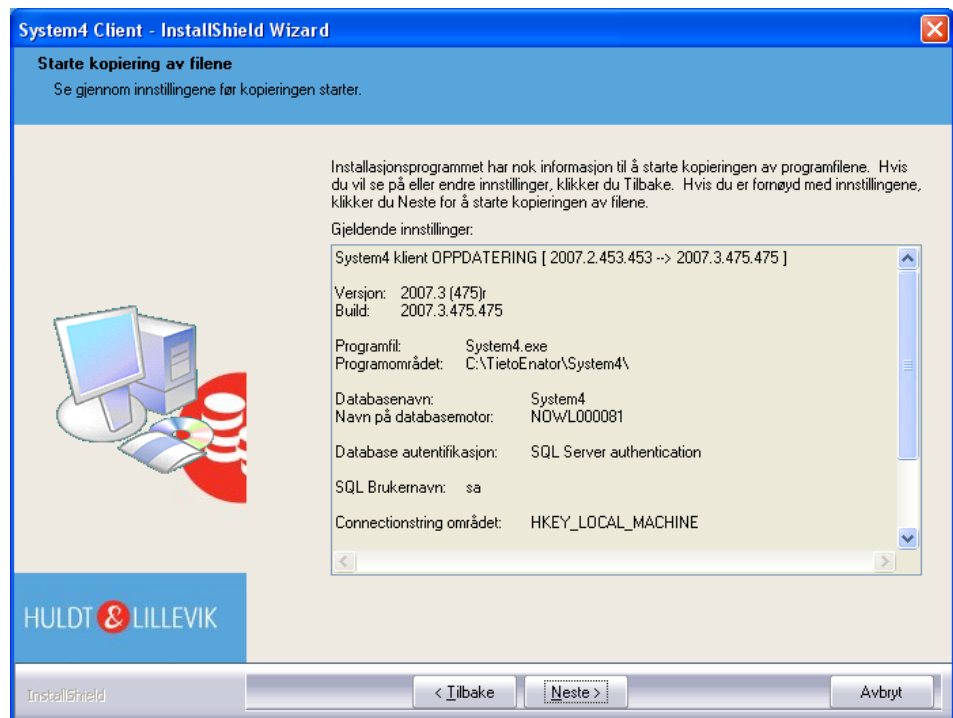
System4 Client - InstallShield Wizard

Starte kopiering av filene

Se gjennom innstillingene før kopieringen starter.

Installasjonsprogrammet har nok informasjon til å starte kopieringen av programfilene. Hvis du vil se på eller endre innstillinger, klikker du Tilbake. Hvis du er fornøyd med innstillingene, klikker du Neste for å starte kopieringen av filene.

Gjeldende innstillinger:

System4 klient OPPDATERING [ 2007.2.453.453 --> 2007.3.475.475 ]

Versjon: 2007.3 (475)r
Build: 2007.3.475.475

Programfil: System4.exe
Programområdet: C:\TietoEnator\System4\

Databasenavn: System4
Navn på databasemotor: NOWL000081

Database autentifikasjon: SQL Server authentication

SQL Brukernavn: sa

Connectionstring området: HKEY_LOCAL_MACHINE

HULDT & LILLEVIK

InstallShield

< Tilbake

Neste >

Avbryt